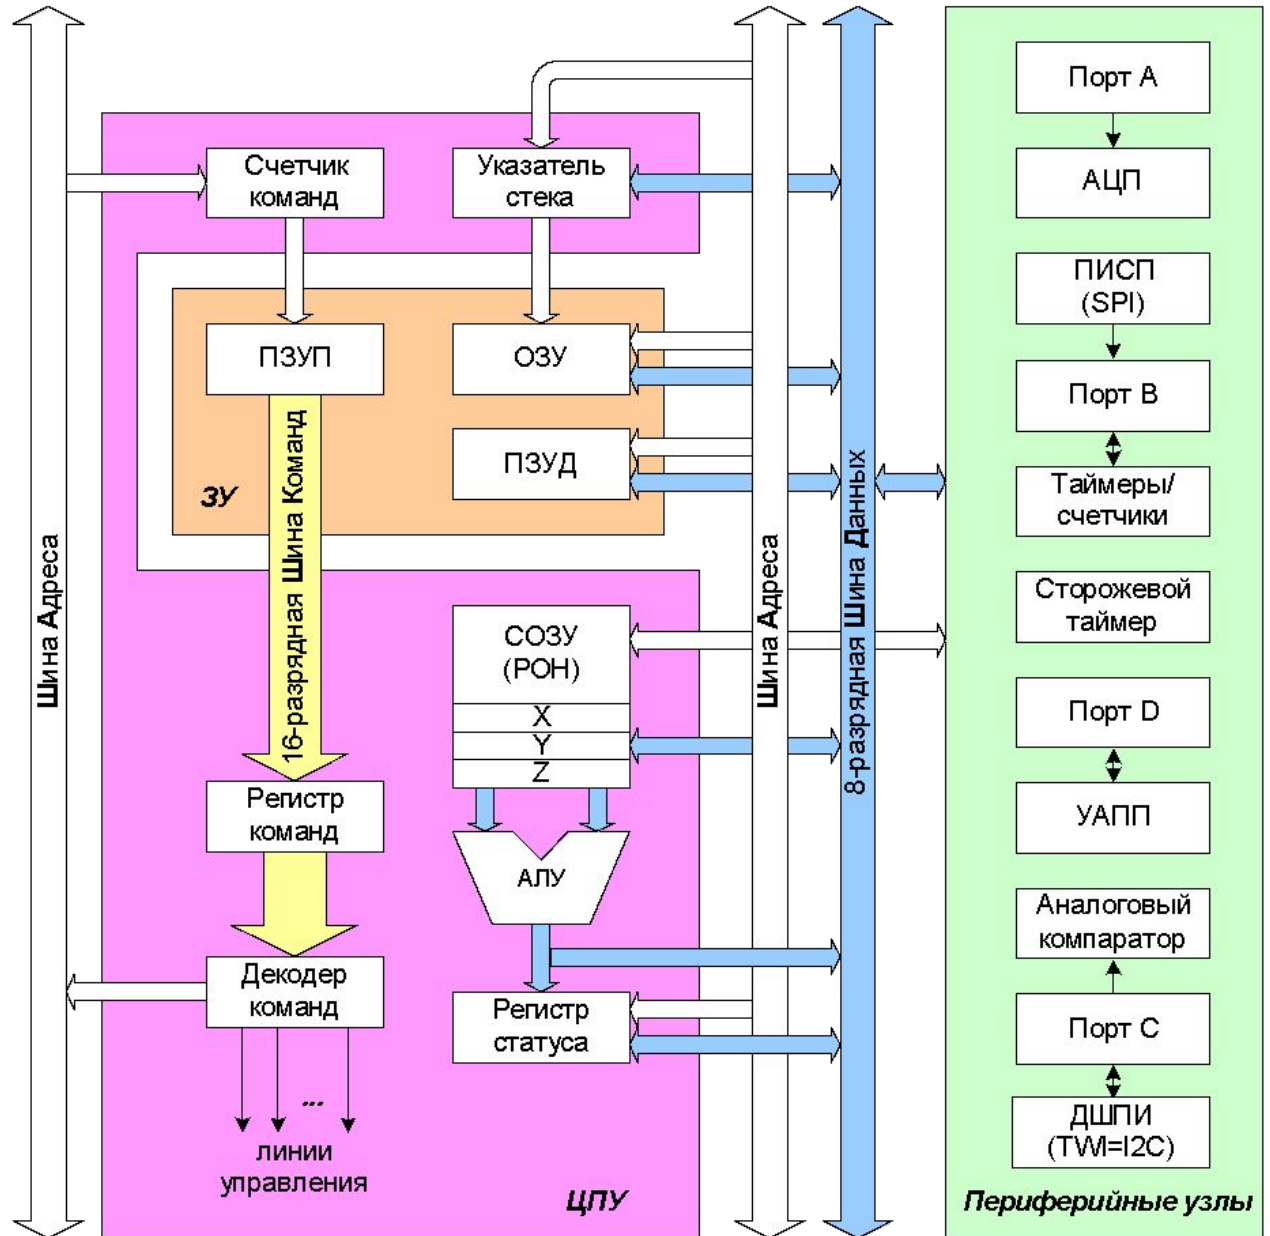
Шина Адреса

Счетчик команд

Указатель стека

ПЗУП

ОЗУ

ПЗУД

ЗУ

16-разрядная Шина Команд

Регистр команд

Декодер команд

...

линии управления

СОЗУ (РОН)

X

Y

Z

АЛУ

Регистр статуса

ЦПУ

Шина Адреса

8-разрядная Шина Данных

Порт A

АЦП

ПИСП (SPI)

Порт B

Таймеры/ счетчики

Сторожевой таймер

Порт D

УАПП

Аналоговый компаратор

Порт C

ДШПИ (TWI=I2C)

Периферийные узлы